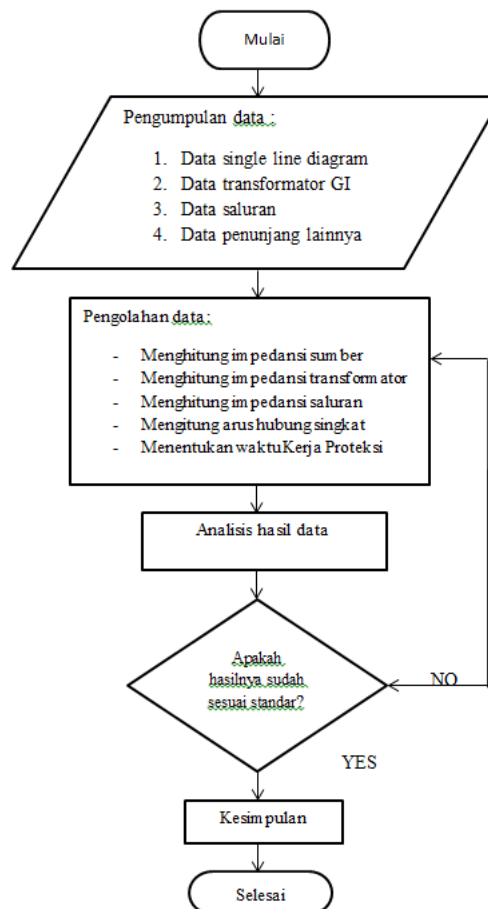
Mulai

Pengumpulan data :

1. Data single line diagram
2. Data transformator GI
3. Data saluran
4. Data penunjang lainnya

Pengolahan data :

- Menghitung impedansi sumber
- Menghitung impedansi transformator
- Menghitung impedansi saluran
- Mengitung arus hubung singkat
- Menentukan waktuKerja Proteksi

Analisis hasil data

Apakah hasilnya sudah sesuai standar?

NO

YES

Kesimpulan

Selesai